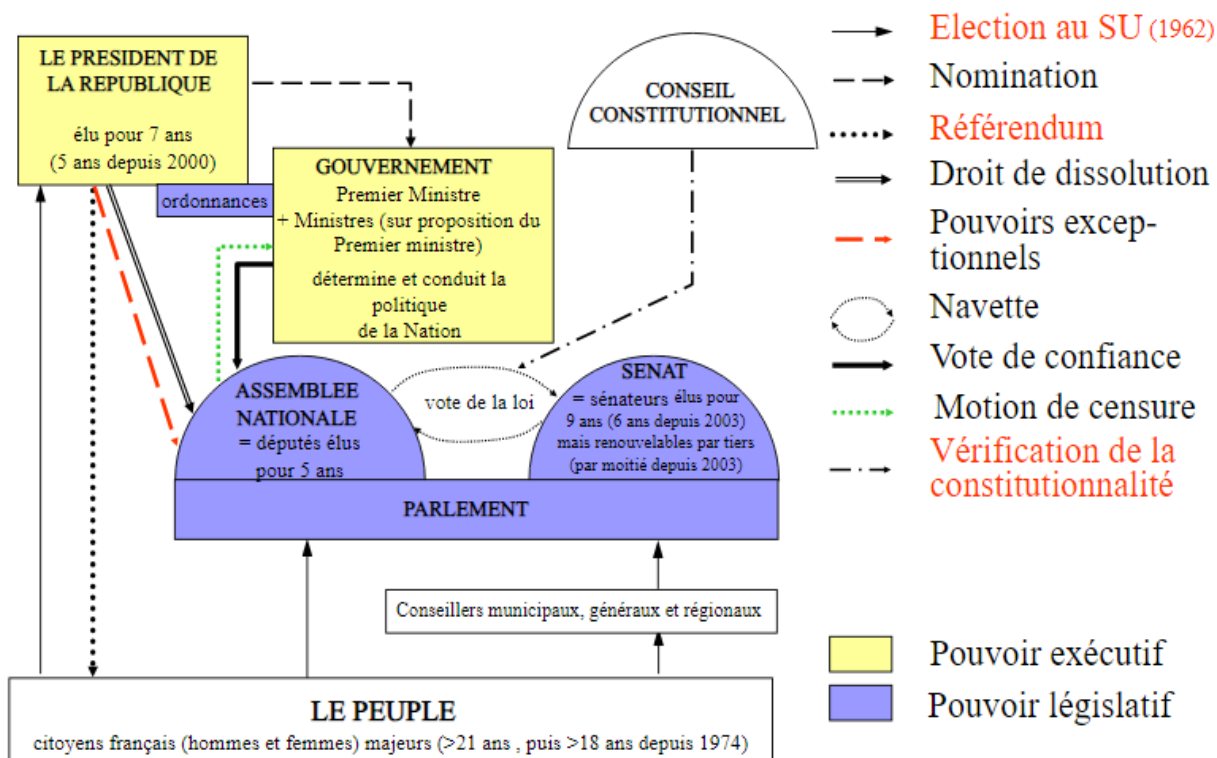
LE PRESIDENT DE LA REPUBLIQUE

élu pour 7 ans
(5 ans depuis 2000)

GOUVERNEMENT
Premier Ministre
+ Ministres (sur proposition du Premier ministre)
détermine et conduit la politique de la Nation

ordonnances

CONSEIL CONSTITUTIONNEL

ASSEMBLEE NATIONALE
= députés élus pour 5 ans

vote de la loi

SENAT
= sénateurs élus pour 9 ans (6 ans depuis 2003) mais renouvelables par tiers (par moitié depuis 2003)

PARLEMENT

Conseillers municipaux, généraux et régionaux

LE PEUPLE
citoyens français (hommes et femmes) majeurs (>21 ans , puis >18 ans depuis 1974)

Election au SU (1962)
Nomination
Référendum
Droit de dissolution
Pouvoirs exceptionnels
Navette
Vote de confiance
Motion de censure
Vérification de la constitutionnalité

Pouvoir exécutif
Pouvoir législatif